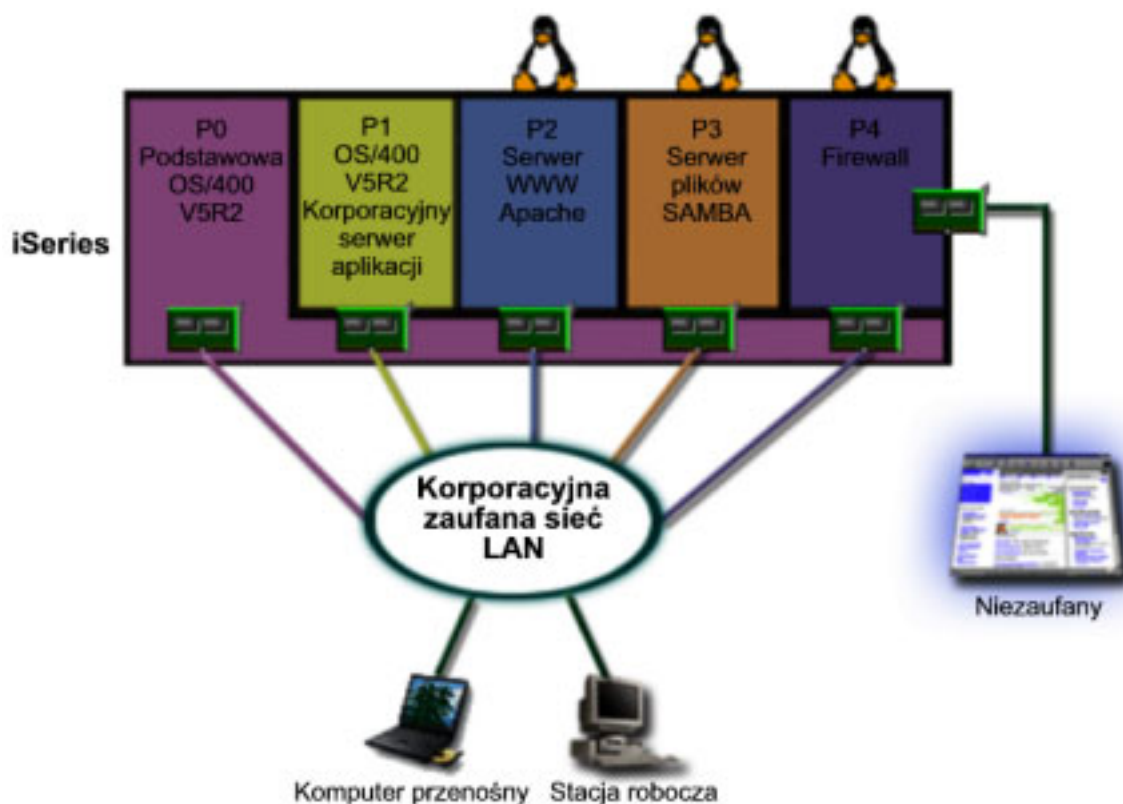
iSeries

P0
Podstawowa
OS/400
V5R2

P1
OS/400
V5R2
Korporacyjny
serwer
aplikacji

P2
Serwer
WWW
Apache

P3
Serwer
plików
SAMBA

P4
Firewall

Korporacyjna
zaufana sieć
LAN

Niezaufany

Komputer przenośny

Stacja robocza